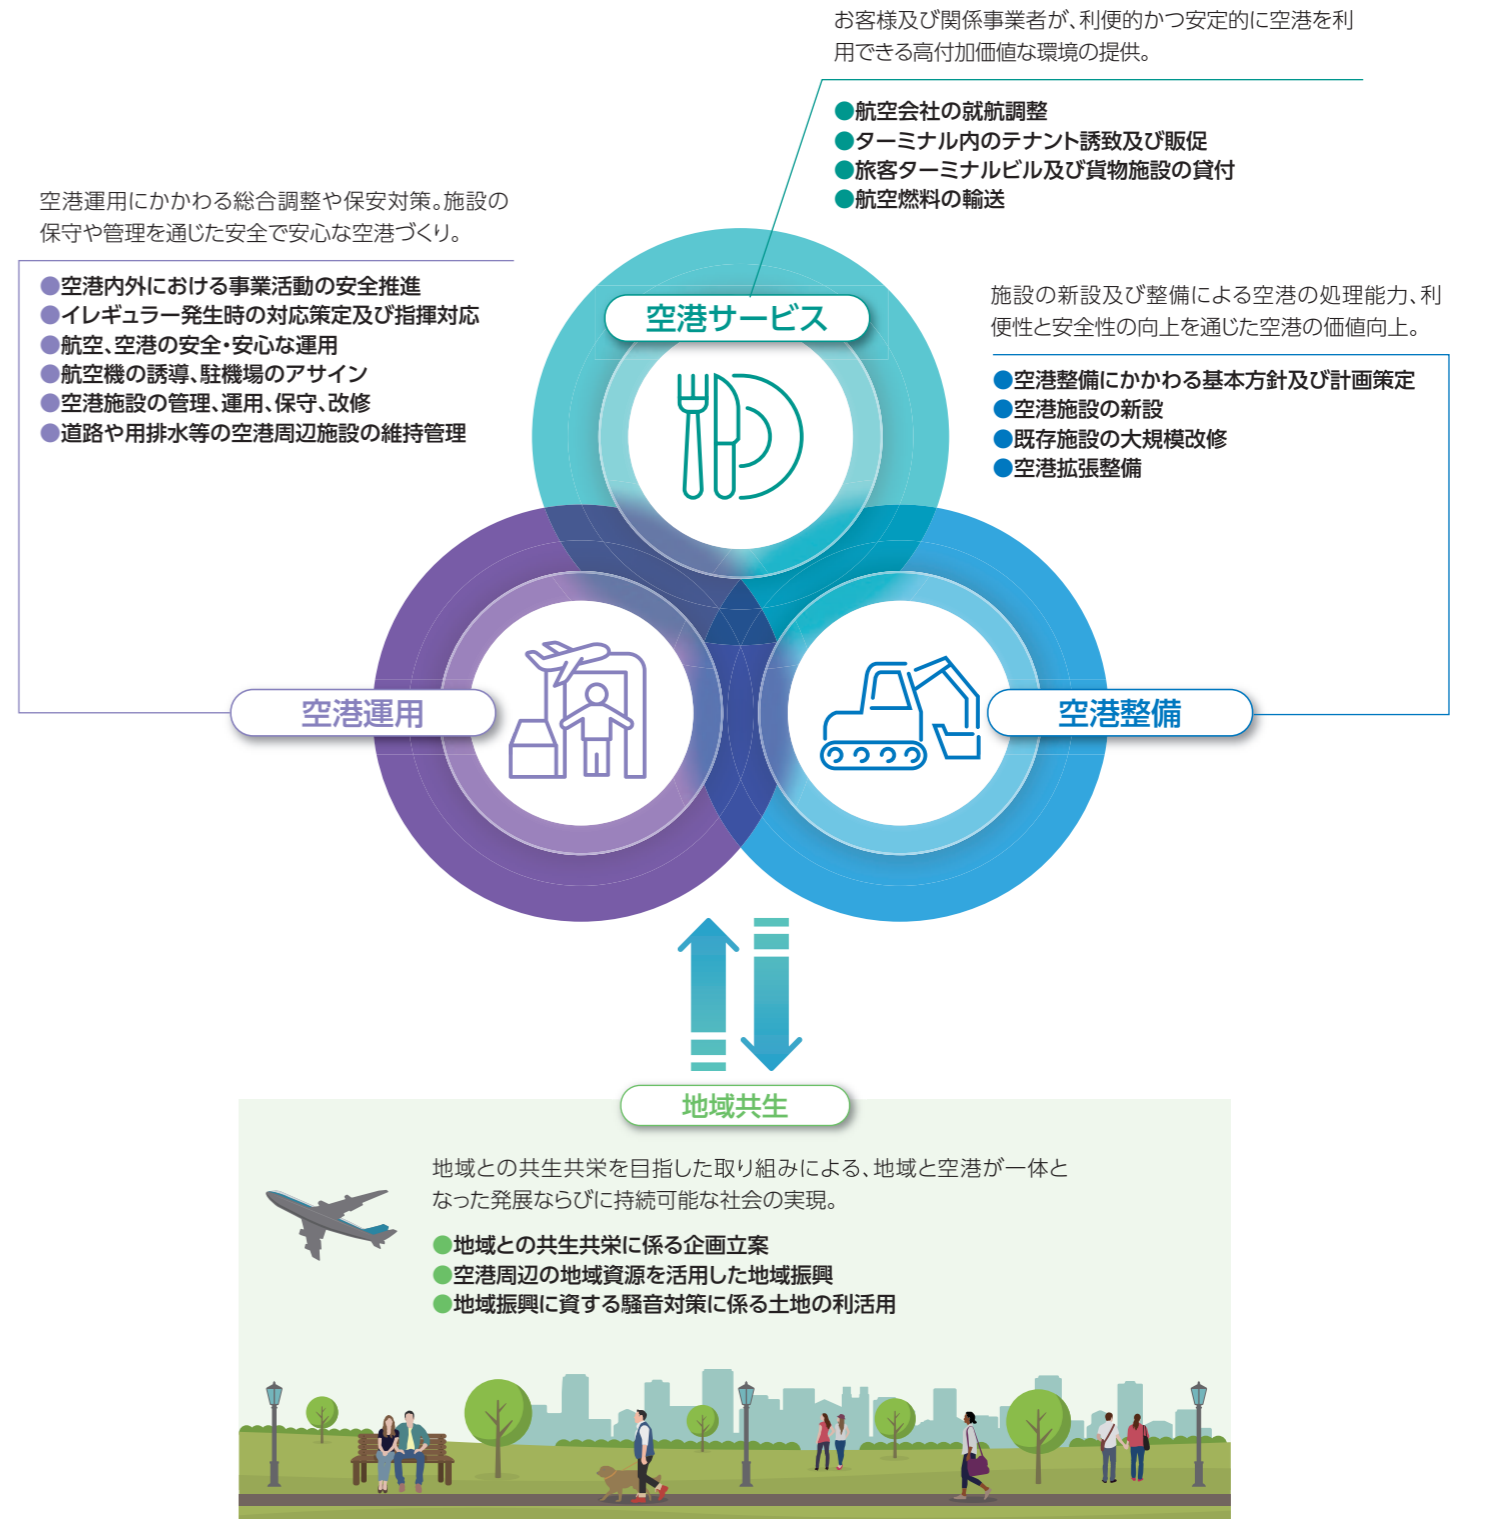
お客様及び関係事業者が、利便的かつ安定的に空港を利用できる高付加価値な環境の提供。

●航空会社の就航調整
●ターミナル内のテナント誘致及び販促
●旅客ターミナルビル及び貨物施設の貸付
●航空燃料の輸送

空港運用にかかわる総合調整や保安対策。施設の保守や管理を通じた安全で安心な空港づくり。

●空港内外における事業活動の安全推進
●イレギュラー発生時の対応策定及び指揮対応
●航空、空港の安全・安心な運用
●航空機の誘導、駐機場のアサイン
●空港施設の管理、運用、保守、改修
●道路や用排水等の空港周辺施設の維持管理

施設の新設及び整備による空港の処理能力、利便性と安全性の向上を通じた空港の価値向上。

●空港整備にかかわる基本方針及び計画策定
●空港施設の新設
●既存施設の大規模改修
●空港拡張整備

空港サービス

空港運用

空港整備

地域共生

地域との共生共栄を目指した取り組みによる、地域と空港が一体となった発展ならびに持続可能な社会の実現。

●地域との共生共栄に係る企画立案
●空港周辺の地域資源を活用した地域振興
●地域振興に資する騒音対策に係る土地の利活用